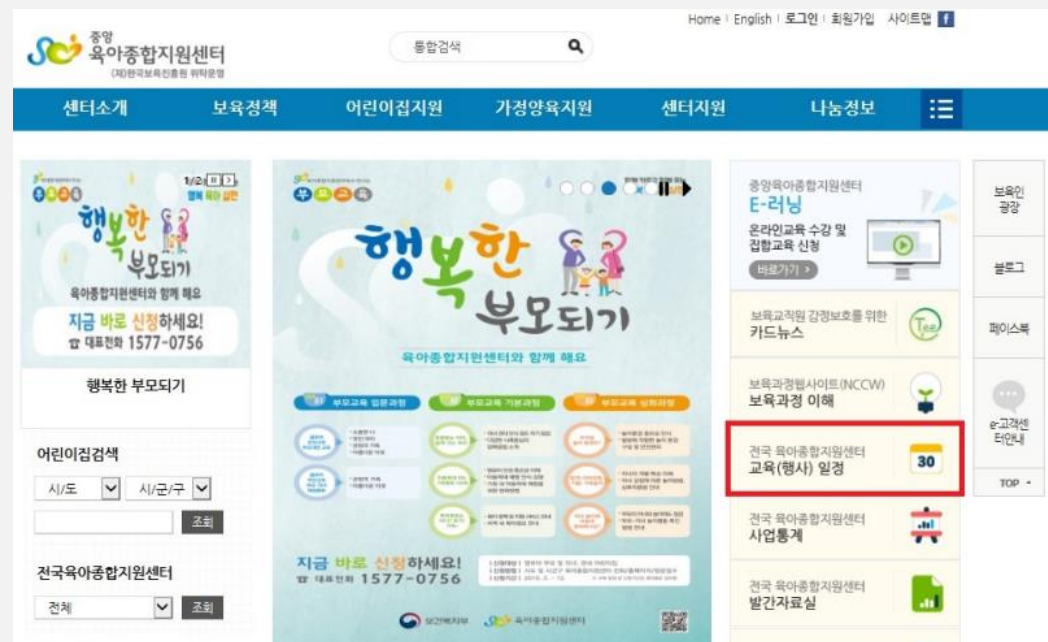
중앙
육아종합지원센터
(재)한국보육진흥원 위탁운영

통합검색

Home | English | 로그인 | 회원가입 | 사이트맵 f

센터소개 보육정책 어린이집지원 가정양육지원 센터지원 나눔정보

1/2

행복한 부모되기
육아종합지원센터와 함께 해요
지금 바로 신청하세요!
대표전화 1577-0756

행복한 부모되기

어린이집검색
시/도 시/군/구
조회

전국육아종합지원센터
전체 조회

행복한 부모되기
육아종합지원센터와 함께 해요
부모교육 입문과정
부모교육 기본과정
부모교육 심화과정
지금 바로 신청하세요!
대표전화 1577-0756
보건복지부 육아종합지원센터

중앙육아종합지원센터
E-러닝
온라인교육 수강 및 집합교육 신청
바로가기 >

보육교직원 감정보호를 위한
카드뉴스

보육과정웹사이트(NCCW)
보육과정 이해

전국 육아종합지원센터
교육(행사) 일정
30

전국 육아종합지원센터
사업통계

전국 육아종합지원센터
발간자료실

보육인 광장
블로그
페이스북
e-고객센터안내
TOP